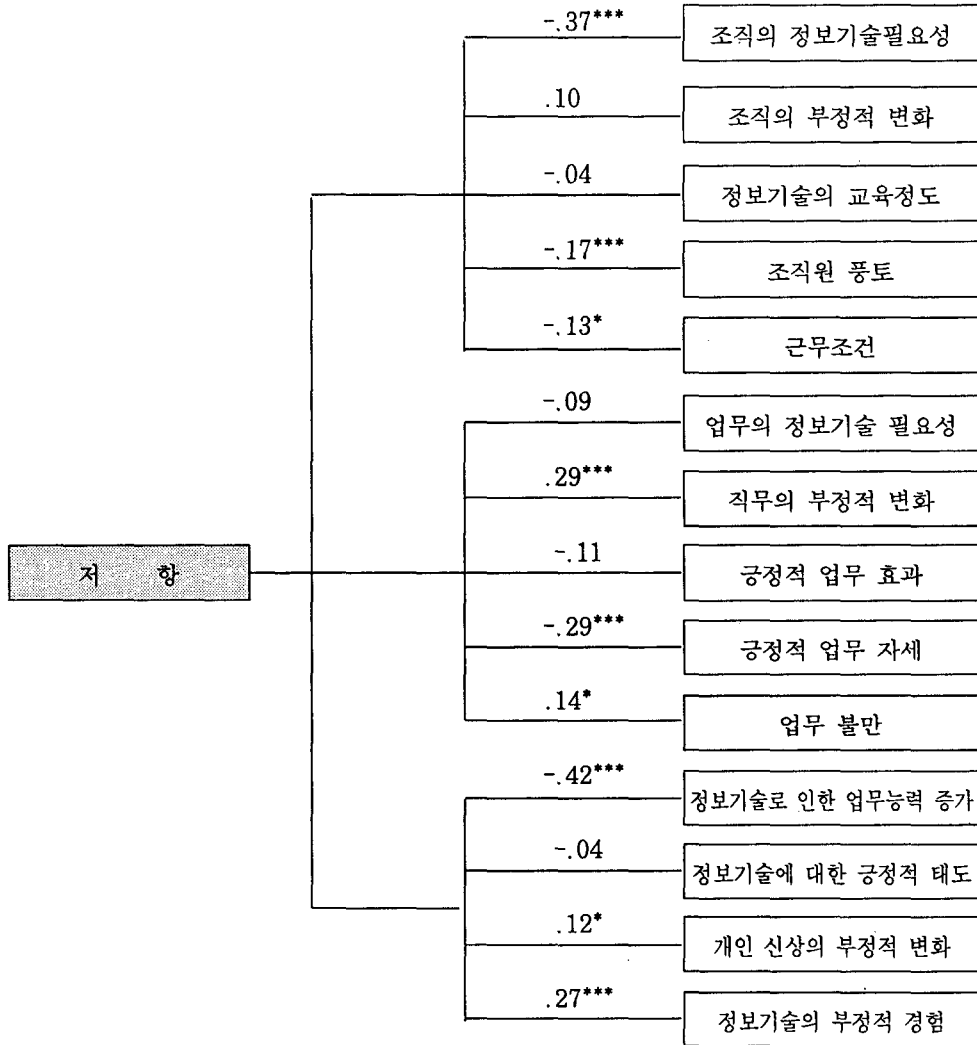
저 항

$-.37^{***}$ 조직의 정보기술필요성

$.10$ 조직의 부정적 변화

$-.04$ 정보기술의 교육정도

$-.17^{***}$ 조직원 풍토

$-.13^{*}$ 근무조건

$-.09$ 업무의 정보기술 필요성

$.29^{***}$ 직무의 부정적 변화

$-.11$ 긍정적 업무 효과

$-.29^{***}$ 긍정적 업무 자세

$.14^{*}$ 업무 불만

$-.42^{***}$ 정보기술로 인한 업무능력 증가

$-.04$ 정보기술에 대한 긍정적 태도

$.12^{*}$ 개인 신상의 부정적 변화

$.27^{***}$ 정보기술의 부정적 경험